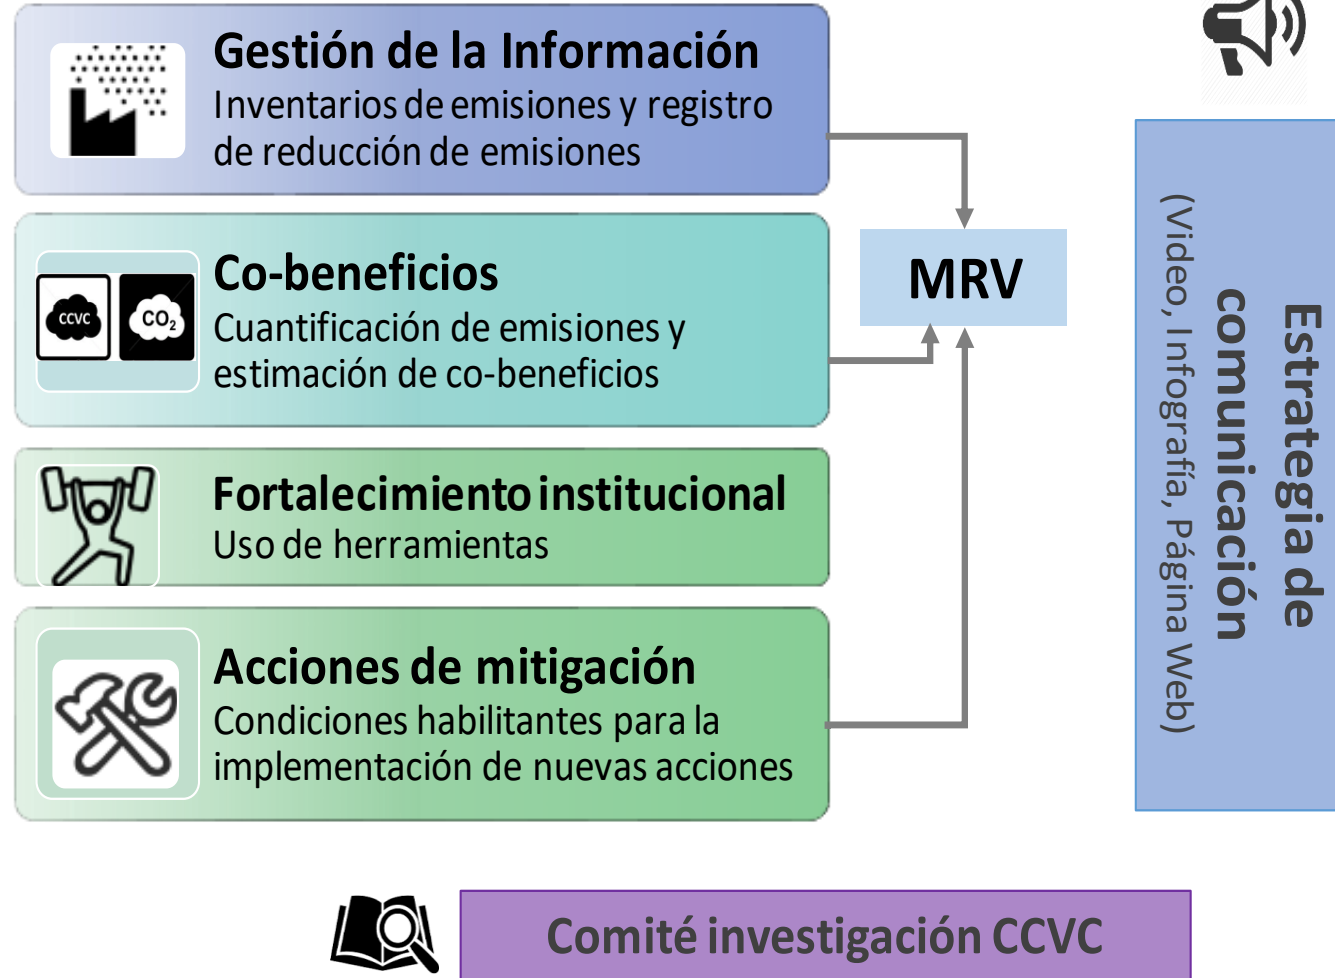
Gestión de la Información
Inventarios de emisiones y registro de reducción de emisiones

CCVC
$CO_2$

Co-beneficios
Cuantificación de emisiones y estimación de co-beneficios

Fortalecimiento institucional
Uso de herramientas

Acciones de mitigación
Condiciones habilitantes para la implementación de nuevas acciones

MRV

Estrategia de comunicación
(Video, Infografía, Página Web)

Comité investigación CCVC